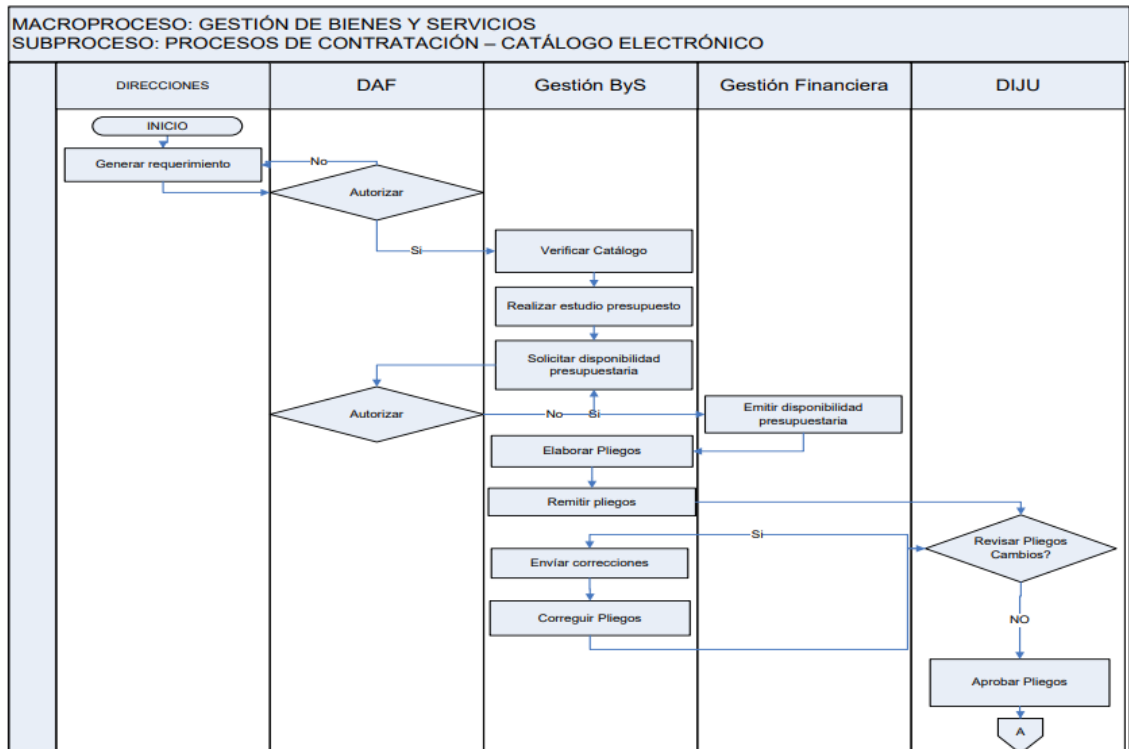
MACROPROCESO: GESTIÓN DE BIENES Y SERVICIOS
SUBPROCESO: PROCESOS DE CONTRATACIÓN – CATÁLOGO ELECTRÓNICO

DIRECCIONES

DAF

Gestión ByS

Gestión Financiera

DIJU

INICIO

Generar requerimiento

No

Autorizar

Si

Verificar Catálogo

Realizar estudio presupuesto

Solicitar disponibilidad presupuestaria

Autorizar

No

Si

Emitir disponibilidad presupuestaria

Elaborar Pliegos

Remitir pliegos

Si

Revisar Pliegos Cambios?

Envíar correcciones

Corregir Pliegos

NO

Aprobar Pliegos

A